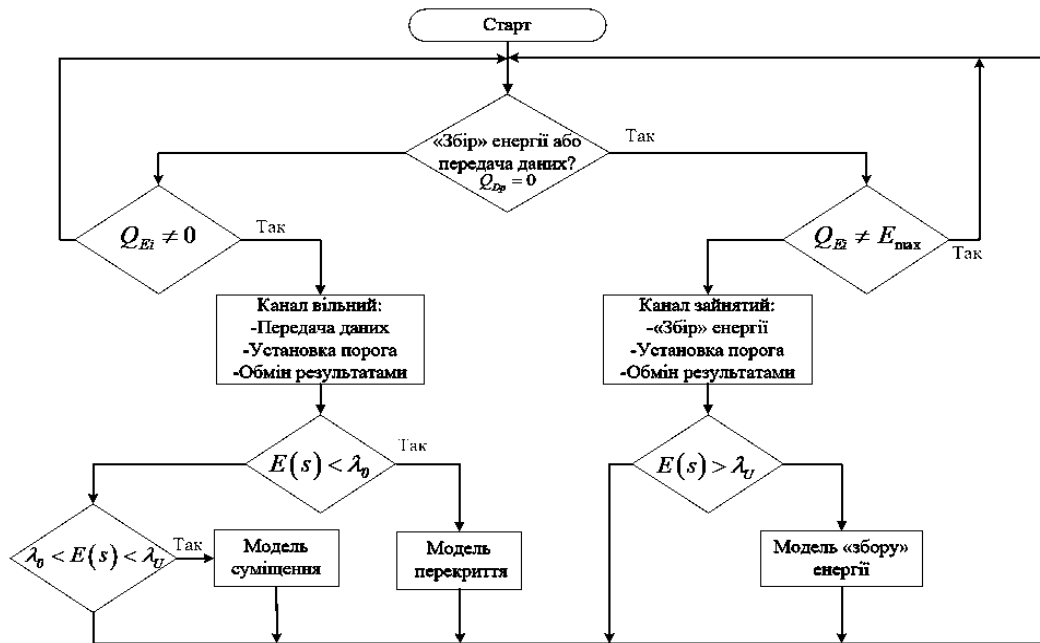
Старт

«Збір» енергії або передача даних? $Q_{Dp} = 0$

Так

$Q_{Ei} \neq 0$

Так

$Q_{Ei} \neq E_{\max}$

Так

Канал вільний:
-Передача даних
-Установка порога
-Обмін результатами

Канал зайнятий:
-«Збір» енергії
-Установка порога
-Обмін результатами

$E(s) < \lambda_0$

Так

$E(s) > \lambda_U$

$\lambda_0 < E(s) < \lambda_U$

Так

Модель суміщення

Модель перекриття

Модель «збору» енергії